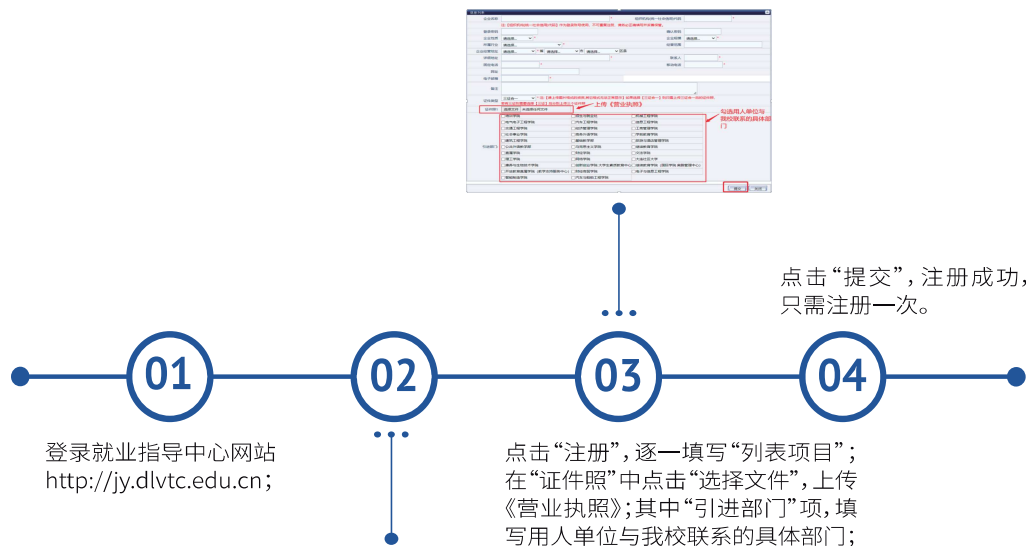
上传《营业执照》

勾选用人单位与我校联系的具体部门

点击“提交”，注册成功，只需注册一次。

01

02

03

04

登录就业指导中心网站 http://jy.dlvtc.edu.cn；

点击“注册”，逐一填写“列表项目”；在“证件照”中点击“选择文件”，上传《营业执照》；其中“引进部门”项，填写用人单位与我校联系的具体部门；